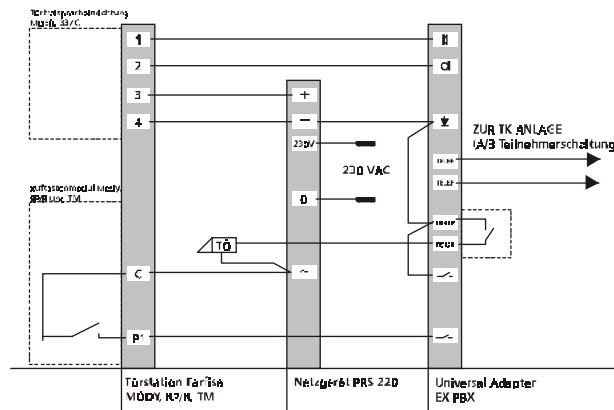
Türfreisprecheinrichtung Modell 837/C

1
2
3
4
C
P1

+
−
230V
0
~

TÖ

230 VAC

ZUR TK ANLAGE
(A/B Teilnehmerschaltung

Aufputzmodul Modell 858 usw. TM

Türstation Farfisa
MODY, 837/8, TM

Netzgerät PRS 220

Universal Adapter
EX PBX